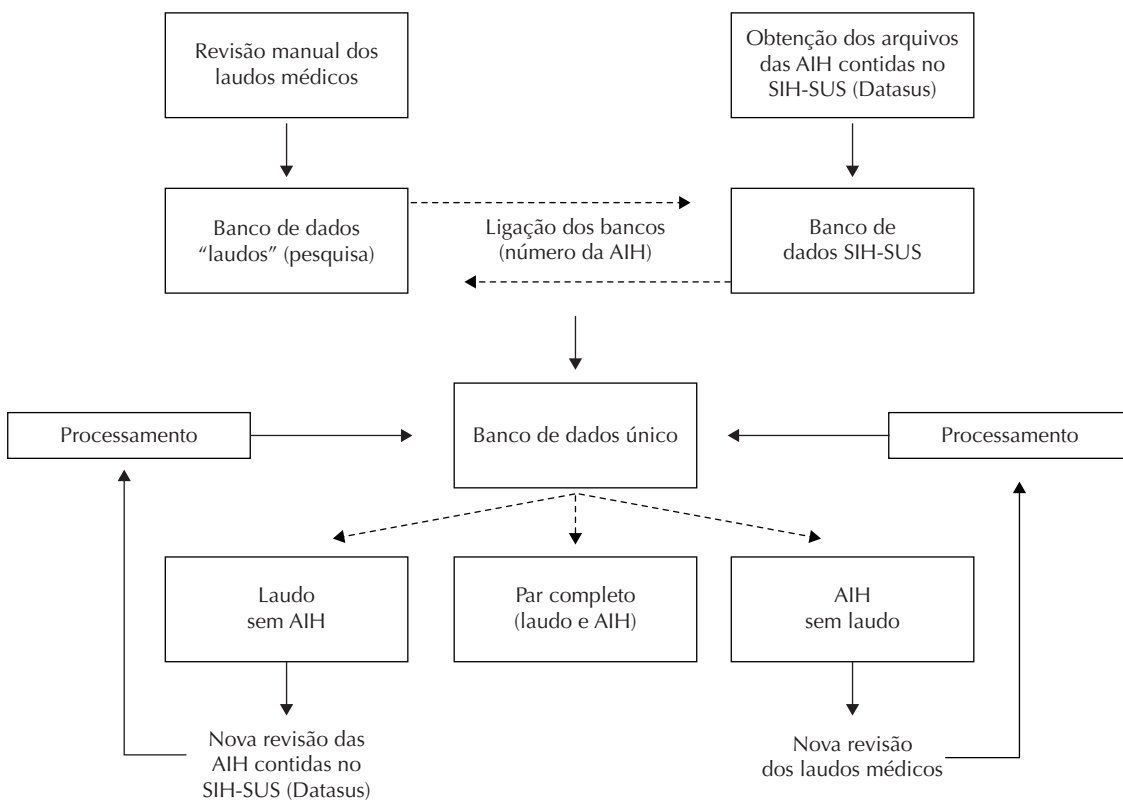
Revisão manual dos laudos médicos

Obtenção dos arquivos das AIH contidas no SIH-SUS (Datasus)

Banco de dados "laudos" (pesquisa)

Ligação dos bancos (número da AIH)

Banco de dados SIH-SUS

Processamento

Banco de dados único

Processamento

Laudo sem AIH

Par completo (laudo e AIH)

AIH sem laudo

Nova revisão das AIH contidas no SIH-SUS (Datasus)

Nova revisão dos laudos médicos